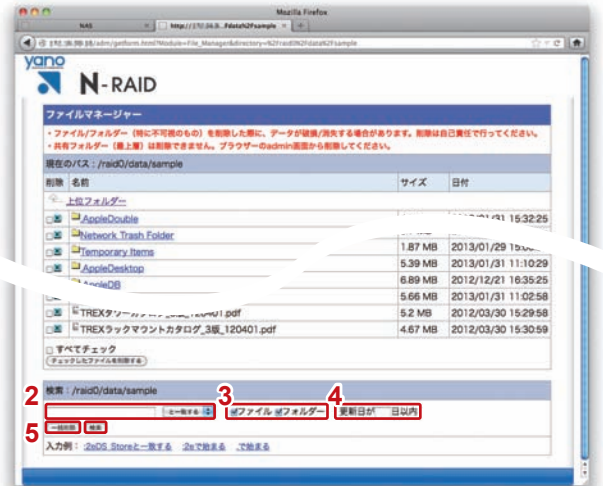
Mozilla Firefox

NAS

http://172.16.0...fdata%2Fsample

172.16.99.18/adm/getform.html?Module=File_Manager&directory=%2Fraid0%2Fdata%2Fsample

yano

N-RAID

ファイルマネージャー

• ファイル/フォルダー（特に不可視のもの）を削除した際に、データが破損/消失する場合があります。削除は自己責任で行ってください。
• 共有フォルダー（最上層）は削除できません。ブラウザーのadmin画面から削除してください。

現在のパス：/raid0/data/sample

| 削除 | 名前 | サイズ | 日付 |
|---|---|---|---|
| | 上位フォルダー | | |
| | .AppleDouble | | 2013/01/31 15:32:25 |
| | Network Trash Folder | | |
| | Temporary Items | 1.87 MB | 2013/01/29 15:0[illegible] |
| | .AppleDesktop | 5.39 MB | 2013/01/31 11:10:29 |
| | .AppleDB | 6.89 MB | 2012/12/21 16:35:25 |
| | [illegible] | 5.66 MB | 2013/01/31 11:02:58 |
| | TREXタ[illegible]120401.pdf | 5.2 MB | 2012/03/30 15:29:58 |
| | TREXラックマウントカタログ_3版_120401.pdf | 4.67 MB | 2012/03/30 15:30:59 |

すべてチェック

チェックしたファイルを削除する

2

検索：/raid0/data/sample

と一致する

3

ファイル フォルダー

4

更新日が 日以内

5

一括削除 検索

入力例：.2eDS Storeと一致する .2eで始まる .で始まる